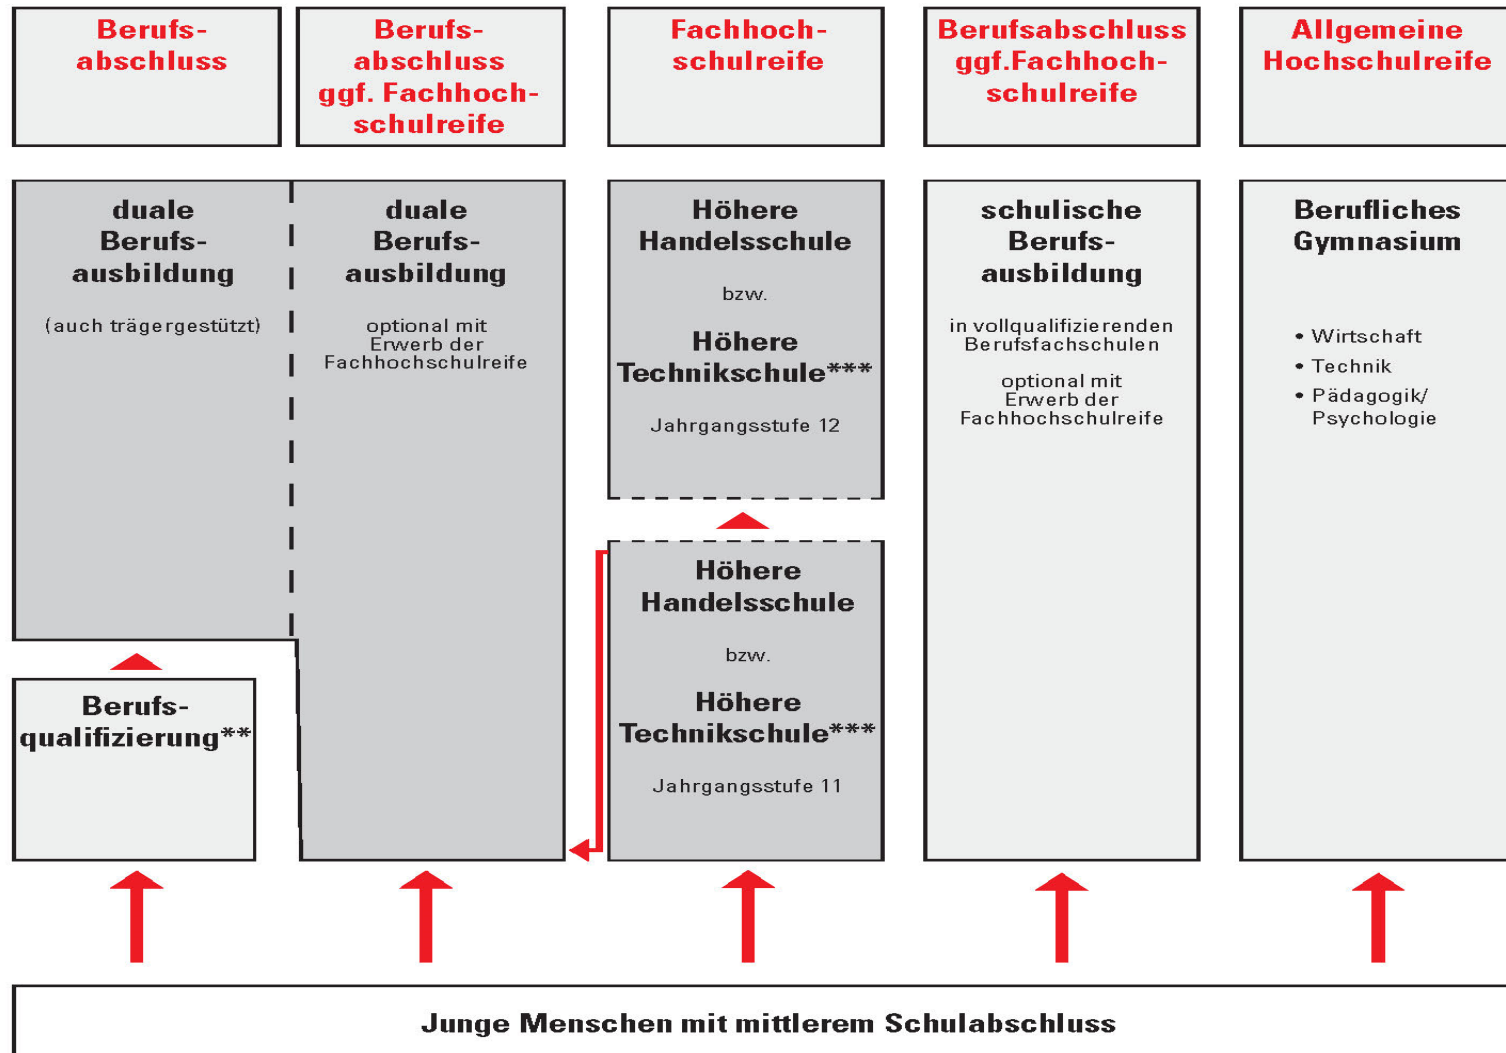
Berufsabschluss

Berufsabschluss ggf. Fachhochschulreife

Fachhochschulreife

Berufsabschluss ggf.Fachhochschulreife

Allgemeine Hochschulreife

duale Berufsausbildung

(auch trägergestützt)

duale Berufsausbildung

optional mit Erwerb der Fachhochschulreife

Höhere Handelsschule

bzw.

Höhere Technikschule***

Jahrgangsstufe 12

schulische Berufsausbildung

in vollqualifizierenden Berufsfachschulen

optional mit Erwerb der Fachhochschulreife

Berufliches Gymnasium

• Wirtschaft
• Technik
• Pädagogik/ Psychologie

Berufsqualifizierung**

Höhere Handelsschule

bzw.

Höhere Technikschule***

Jahrgangsstufe 11

Junge Menschen mit mittlerem Schulabschluss